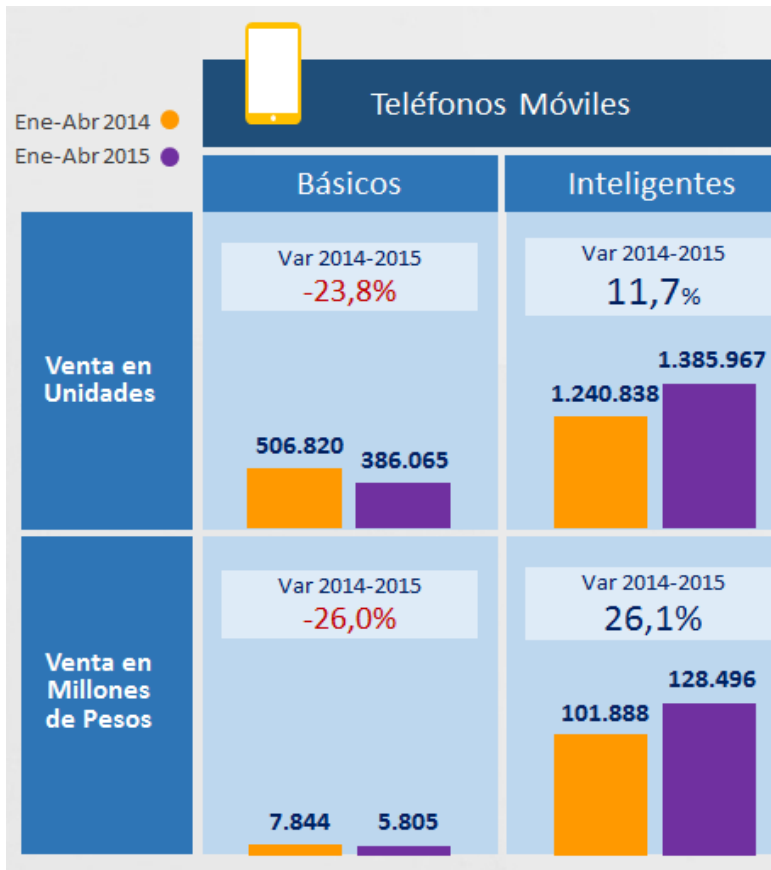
Ene-Abr 2014
Ene-Abr 2015

Teléfonos Móviles

Básicos

Inteligentes

Venta en Unidades

Var 2014-2015
-23,8%

506.820
386.065

Var 2014-2015
11,7%

1.240.838
1.385.967

Venta en Millones de Pesos

Var 2014-2015
-26,0%

7.844
5.805

Var 2014-2015
26,1%

101.888
128.496